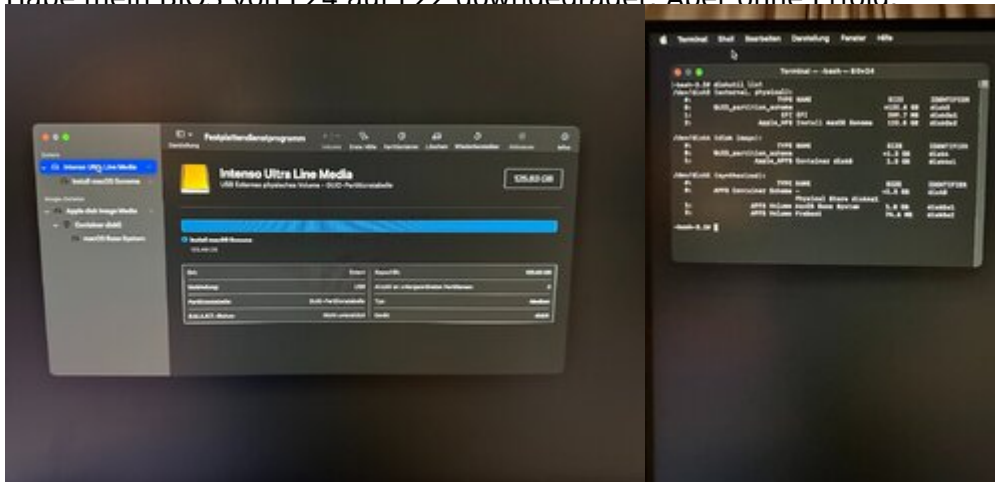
Festplattendienstprogramm

Intenso Ultra Line Media

Install macOS Sonoma

Apple disk image Media

Container disk1

macOS Base System

Intenso Ultra Line Media

USB Externes physisches Volume • GUID-Partitionstabelle

125,83 GB

Install macOS Sonoma

| Ort: | Extern | Kapazität: | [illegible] |
|---|---|---|---|
| Verbindung: | USB | Anzahl an untergeordneten Partitionen: | 2 |
| Partitionstabelle: | GUID-Partitionstabelle | Typ: | Medien |
| S.M.A.R.T.-Status: | Nicht unterstützt | Gerät: | disk0 |

Terminal Shell Bearbeiten Darstellung Fenster Hilfe

Terminal — -bash — 80×24

-bash-3.2# diskutil list
/dev/disk0 (external, physical):
#: TYPE NAME SIZE IDENTIFIER
0: GUID_partition_scheme *125.8 GB disk0
1: EFI EFI 209.7 MB disk0s1
2: Apple_HFS Install macOS Sonoma 125.5 GB disk0s2

/dev/disk1 (disk image):
#: TYPE NAME SIZE IDENTIFIER
0: GUID_partition_scheme +1.3 GB disk1
1: Apple_APFS Container disk2 1.3 GB disk1s1

/dev/disk2 (synthesized):
#: TYPE NAME SIZE IDENTIFIER
0: APFS Container Scheme - +1.3 GB disk2
Physical Store disk1s1
1: APFS Volume macOS Base System 5.0 GB disk2s1
2: APFS Volume Preboot 75.4 MB disk2s2

-bash-3.2#